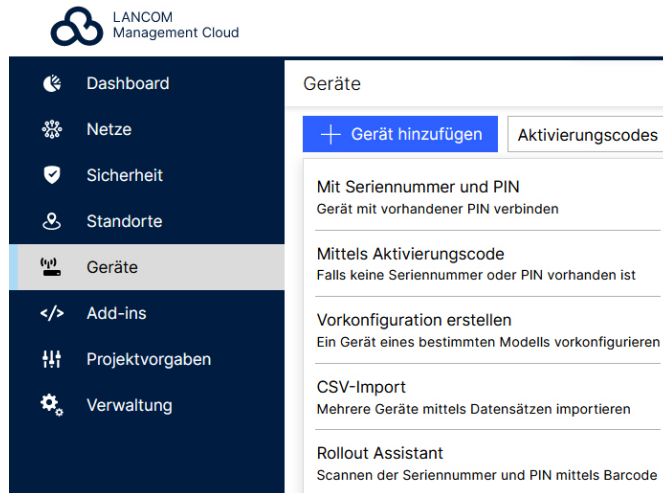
LANCOM
Management Cloud

Dashboard
Netze
Sicherheit
Standorte
Geräte
Add-ins
Projektvorgaben
Verwaltung

Geräte

+ Gerät hinzufügen
Aktivierungscodes

Mit Seriennummer und PIN
Gerät mit vorhandener PIN verbinden

Mittels Aktivierungscode
Falls keine Seriennummer oder PIN vorhanden ist

Vorkonfiguration erstellen
Ein Gerät eines bestimmten Modells vorkonfigurieren

CSV-Import
Mehrere Geräte mittels Datensätzen importieren

Rollout Assistant
Scannen der Seriennummer und PIN mittels Barcode